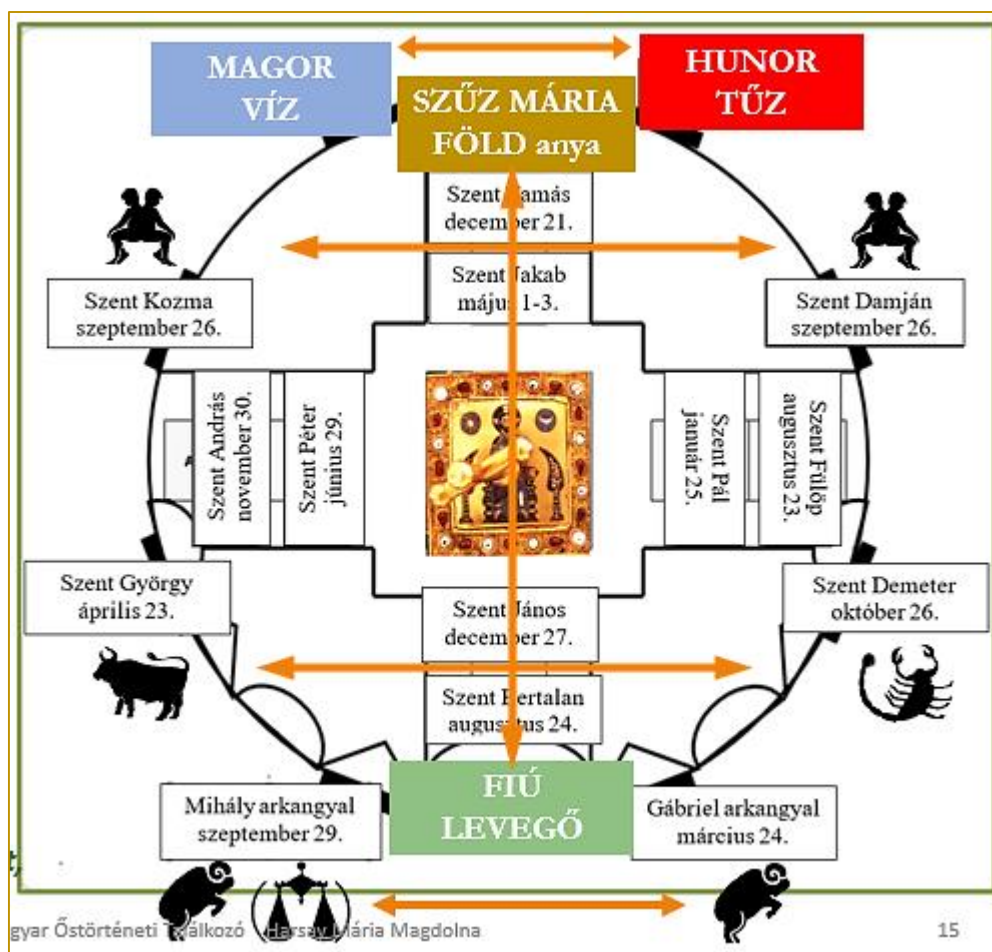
MAGOR VÍZ

SZŰZ MÁRIA FÖLD anya

HUNOR TŰZ

Szent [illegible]amás december 21.

Szent Jakab máju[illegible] 1-3.

Szent Kozma szeptember 26.

Szent Damján szeptember 26.

Szent András november 30.

Szent Péter június 29.

Szent Pál január 25.

Szent Fülöp augusztus 23.

Szent György április 23.

Szent János december 27.

Szent Demeter október 26.

Szent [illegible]ertalan augu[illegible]tus 24.

Mihály arkangyal szeptember 29.

FIÚ LEVEGŐ

Gábriel arkangyal március 24.

gyar Őstörténeti T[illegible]alkozó Harsa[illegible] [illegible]ária Magdolna

15